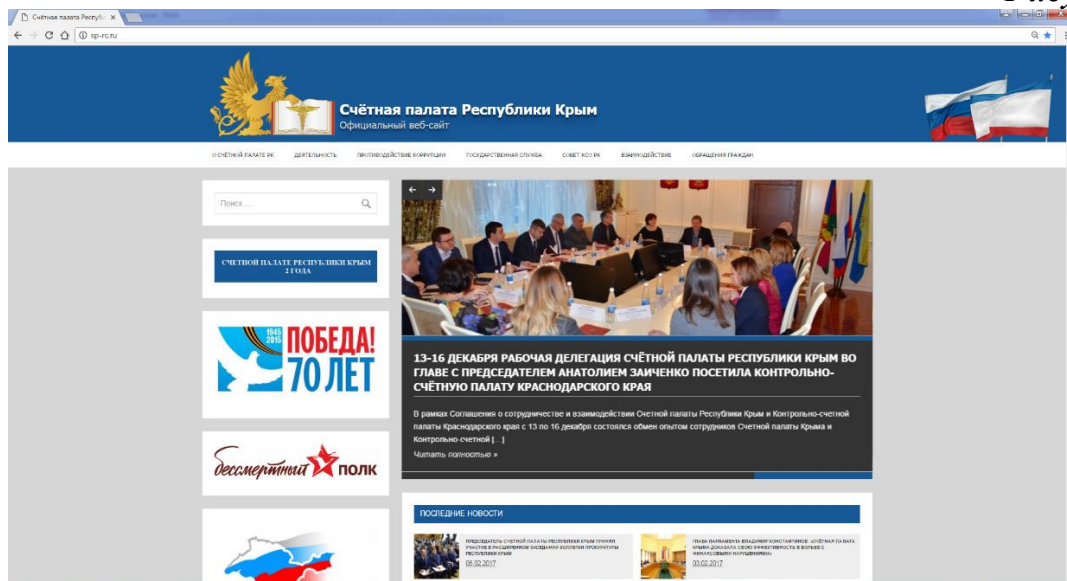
Счётная палата Республ ×

sp-rc.ru

Счётная палата Республики Крым
Официальный веб-сайт

О СЧЁТНОЙ ПАЛАТЕ РК ДЕЯТЕЛЬНОСТЬ ПРОТИВОДЕЙСТВИЕ КОРРУПЦИИ ГОСУДАРСТВЕННАЯ СЛУЖБА СОВЕТ КСО РК ВЗАИМОДЕЙСТВИЕ ОБРАЩЕНИЯ ГРАЖДАН

Поиск ...

СЧЕТНОЙ ПАЛАТЕ РЕСПУБЛИКИ КРЫМ 2 ГОДА

1945 2015 ПОБЕДА! 70 ЛЕТ

бессмертный ПОЛК

13-16 ДЕКАБРЯ РАБОЧАЯ ДЕЛЕГАЦИЯ СЧЁТНОЙ ПАЛАТЫ РЕСПУБЛИКИ КРЫМ ВО ГЛАВЕ С ПРЕДСЕДАТЕЛЕМ АНАТОЛИЕМ ЗАИЧЕНКО ПОСЕТИЛА КОНТРОЛЬНО-СЧЁТНУЮ ПАЛАТУ КРАСНОДАРСКОГО КРАЯ

В рамках Соглашения о сотрудничестве и взаимодействии Счетной палаты Республики Крым и Контрольно-счетной палаты Краснодарского края с 13 по 16 декабря состоялся обмен опытом сотрудников Счетной палаты Крыма и Контрольно-счетной [...]

Читать полностью »

ПОСЛЕДНИЕ НОВОСТИ

ПРЕДСЕДАТЕЛЬ СЧЕТНОЙ ПАЛАТЫ РЕСПУБЛИКИ КРЫМ ПРИНЯЛ УЧАСТИЕ В РАСШИРЕННОМ ЗАСЕДАНИИ КОЛЛЕГИИ ПРОКУРАТУРЫ РЕСПУБЛИКИ КРЫМ
06.02.2017

ГЛАВА ПАРЛАМЕНТА ВЛАДИМИР КОНСТАНТИНОВ: «СЧЁТНАЯ ПАЛАТА КРЫМА ДОКАЗАЛА СВОЮ ЭФФЕКТИВНОСТЬ В БОРЬБЕ С ФИНАНСОВЫМИ НАРУШЕНИЯМИ»
03.02.2017